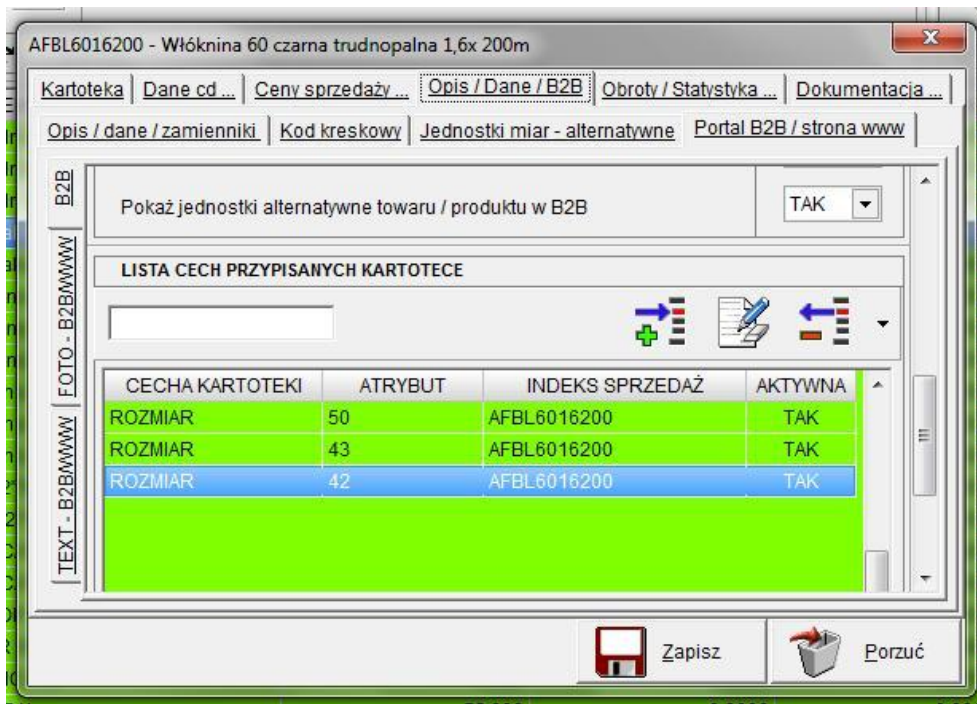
AFBL6016200 - Włóknina 60 czarna trudnopalna 1,6x 200m

Kartoteka | Dane cd ... | Ceny sprzedaży ... | Opis / Dane / B2B | Obroty / Statystyka ... | Dokumentacja ...

Opis / dane / zamienniki | Kod kreskowy | Jednostki miar - alternatywne | Portal B2B / strona www

B2B

FOTO - B2B/WWW

TEXT - B2B/WWW

Pokaż jednostki alternatywne towaru / produktu w B2B

TAK

LISTA CECH PRZYPISANYCH KARTOTECE

| CECHA KARTOTEKI | ATRYBUT | INDEKS SPRZEDAŻ | AKTYWNA |
|---|---|---|---|
| ROZMIAR | 50 | AFBL6016200 | TAK |
| ROZMIAR | 43 | AFBL6016200 | TAK |
| ROZMIAR | 42 | AFBL6016200 | TAK |

Zapisz

Porzuć